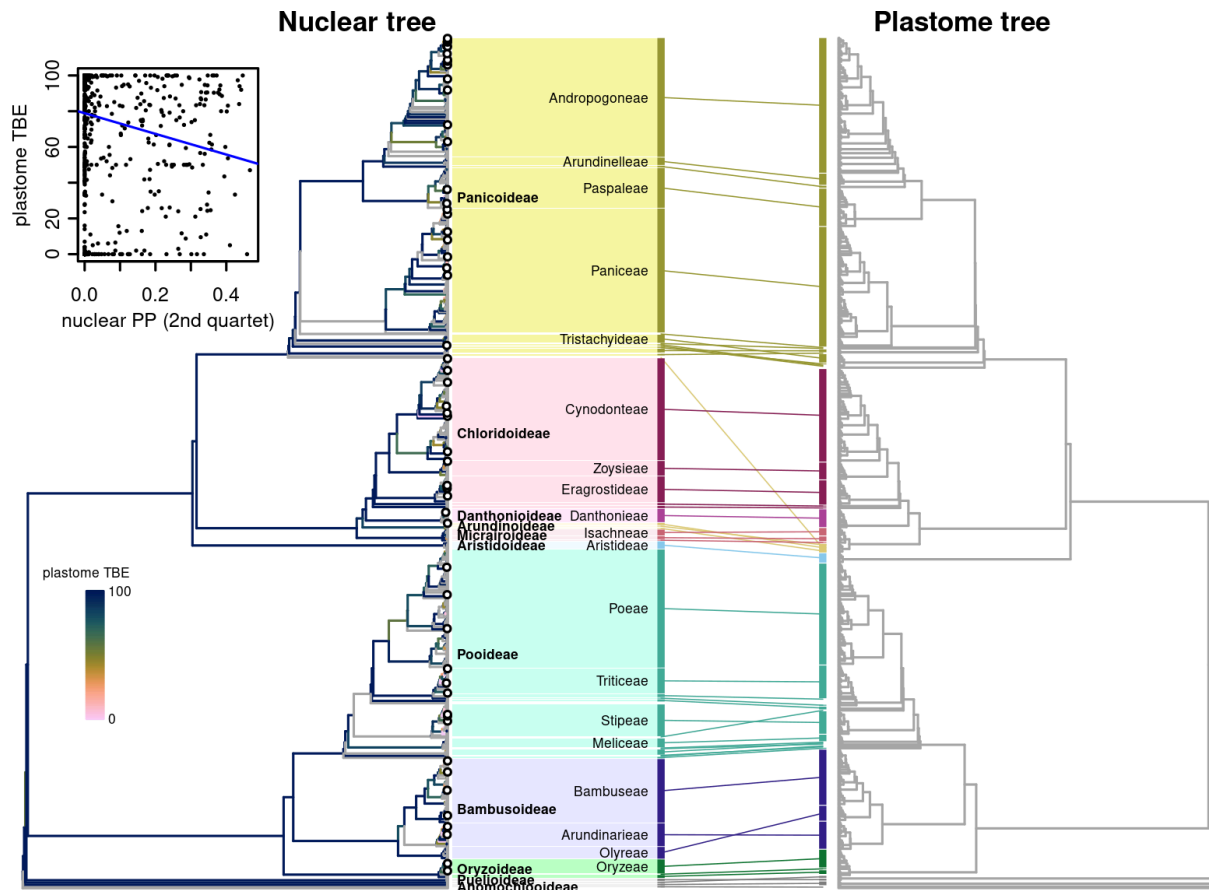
Nuclear tree

Plastome tree

plastome TBE

100

60

20

0

0.0 0.2 0.4

nuclear PP (2nd quartet)

Andropogoneae

Arundinelleae

Paspaleae

Panicoideae

Paniceae

Tristachyideae

Cynodonteae

Chloridoideae

Zoysieae

Eragrostideae

Danthonioideae

Danthonieae

Arundinoideae

Micrairoideae

Isachneae

Aristidoideae

Aristideae

plastome TBE

100

0

Poeae

Pooideae

Triticeae

Stipeae

Meliceae

Bambuseae

Bambusoideae

Arundinarieae

Olyreae

Oryzoideae

Oryzeae

Puelioideae

Anomochlooideae